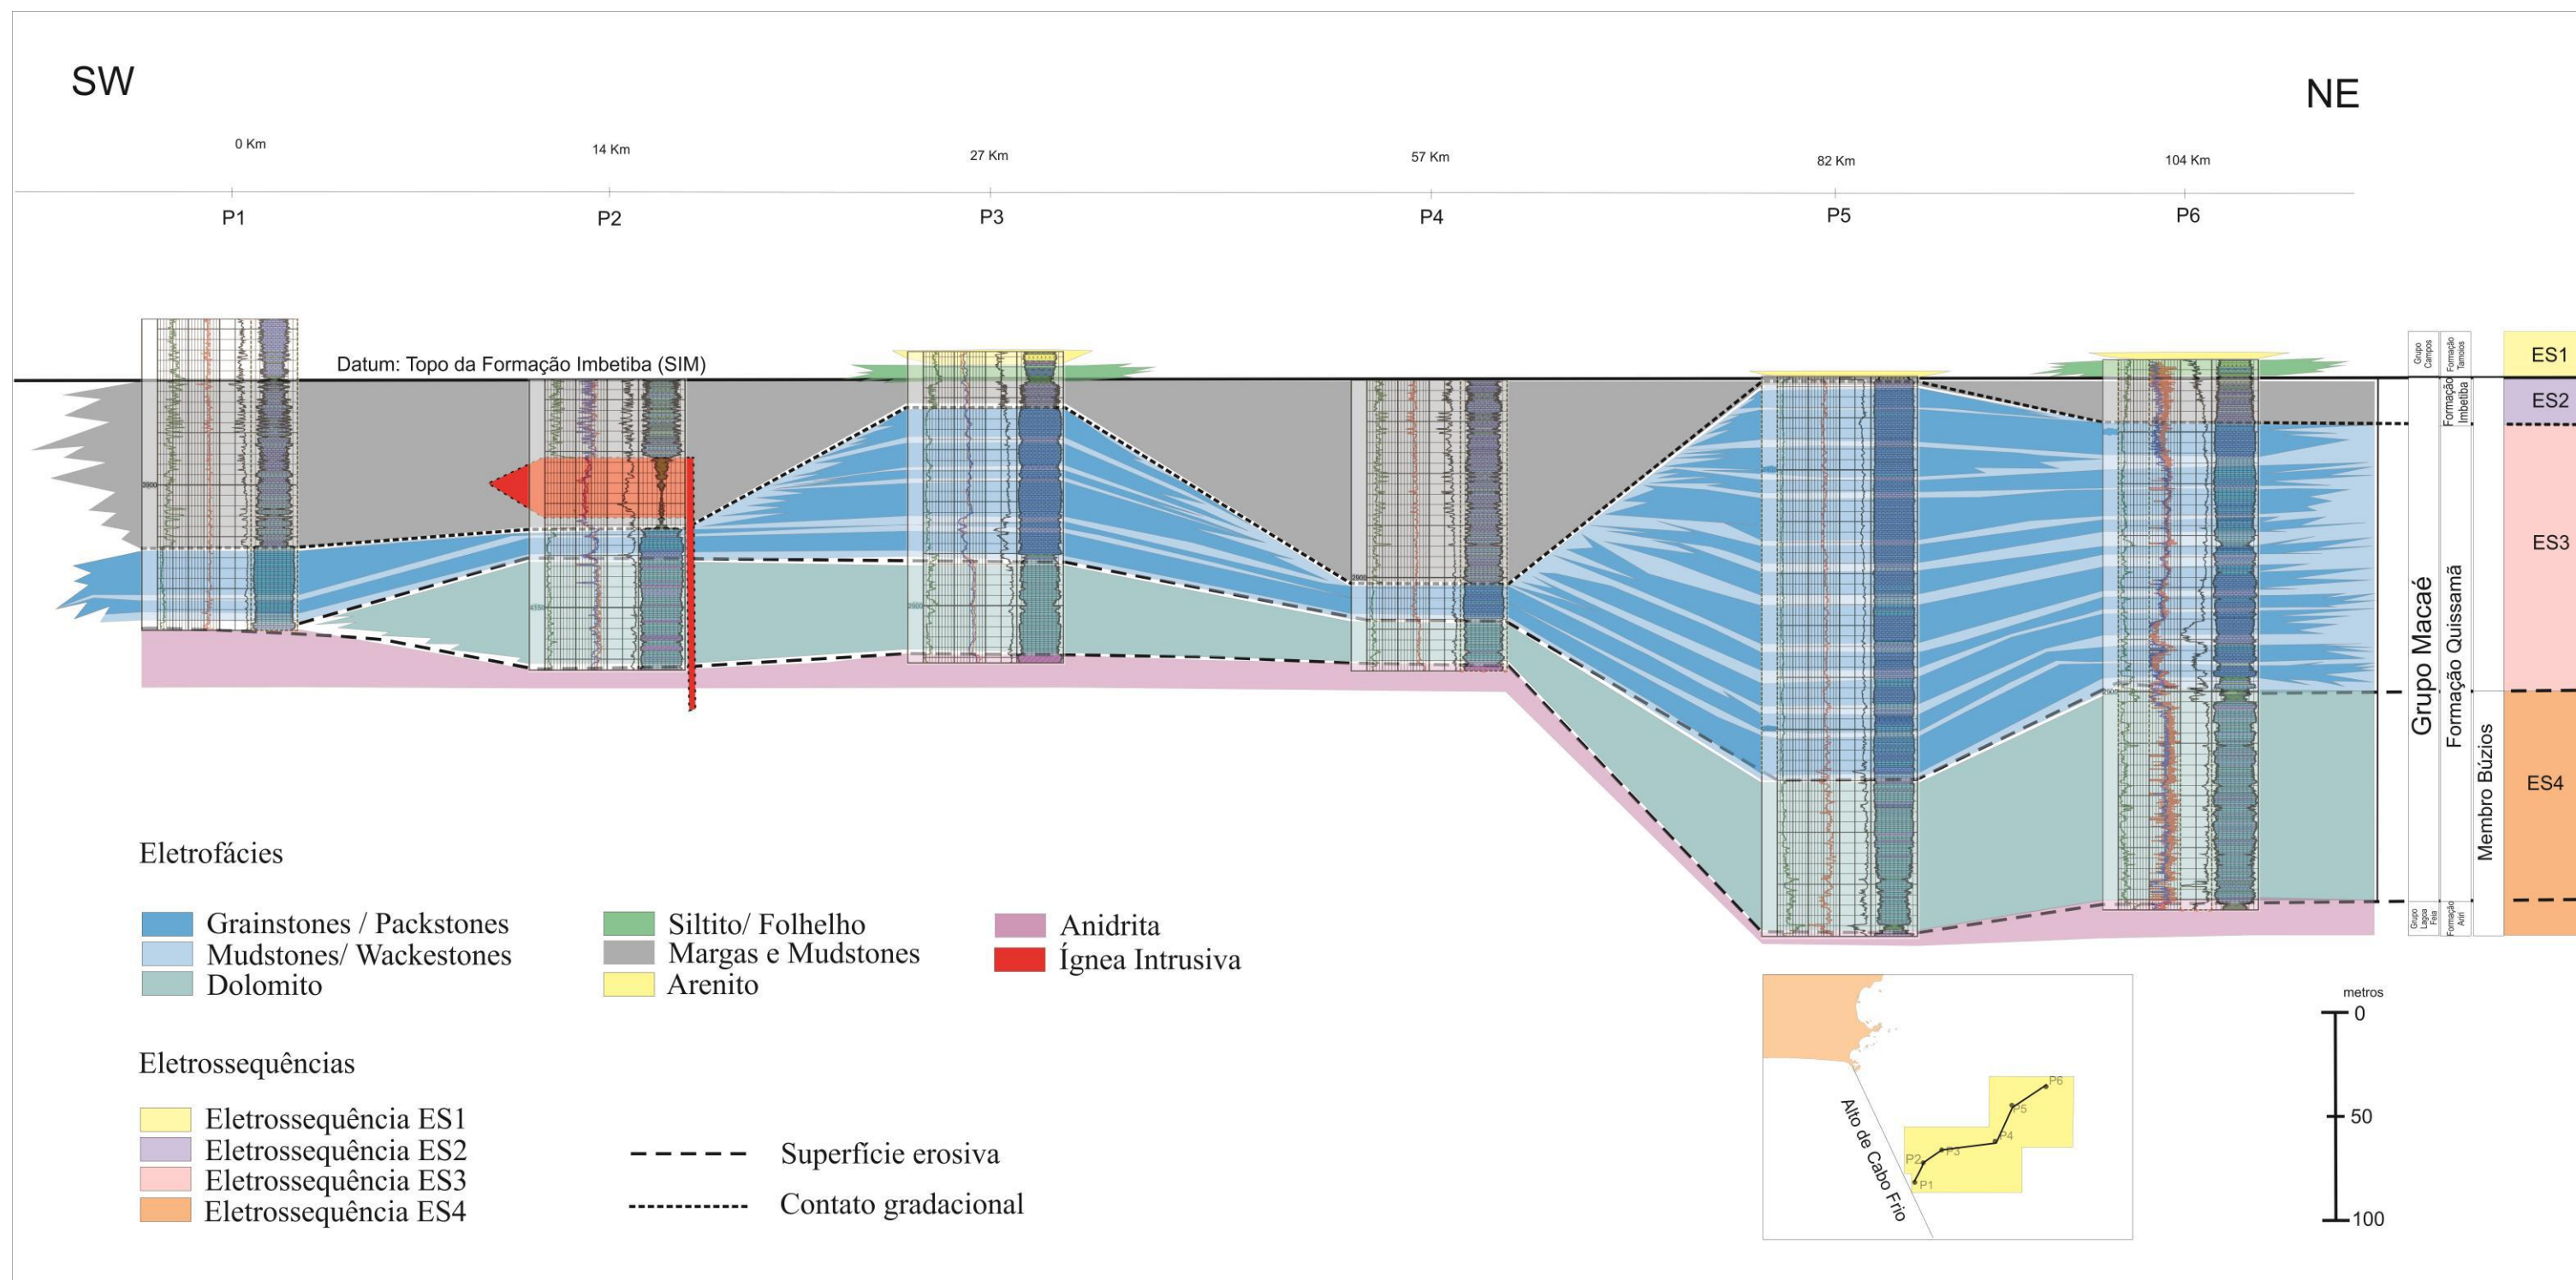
SW

NE

0 Km
14 Km
27 Km
57 Km
82 Km
104 Km

P1
P2
P3
P4
P5
P6

Datum: Topo da Formação Imbetiba (SIM)

Grupo Campos
Formação Tamoios
Formação Imbetiba
Grupo Macaé
Formação Quissamã
Membro Búzios
Grupo Lagoa Feia
Formação Aviri

ES1
ES2
ES3
ES4

Eletrofácies

Grainstones / Packstones
Mudstones/ Wackestones
Dolomito
Siltito/ Folhelho
Margas e Mudstones
Arenito
Anidrita
Ígnea Intrusiva

Eletrossequências

Eletrossequência ES1
Eletrossequência ES2
Eletrossequência ES3
Eletrossequência ES4

Superfície erosiva
Contato gradacional

Alto de Cabo Frio
P1
P2
P3
P4
P5
P6

metros
0
50
100